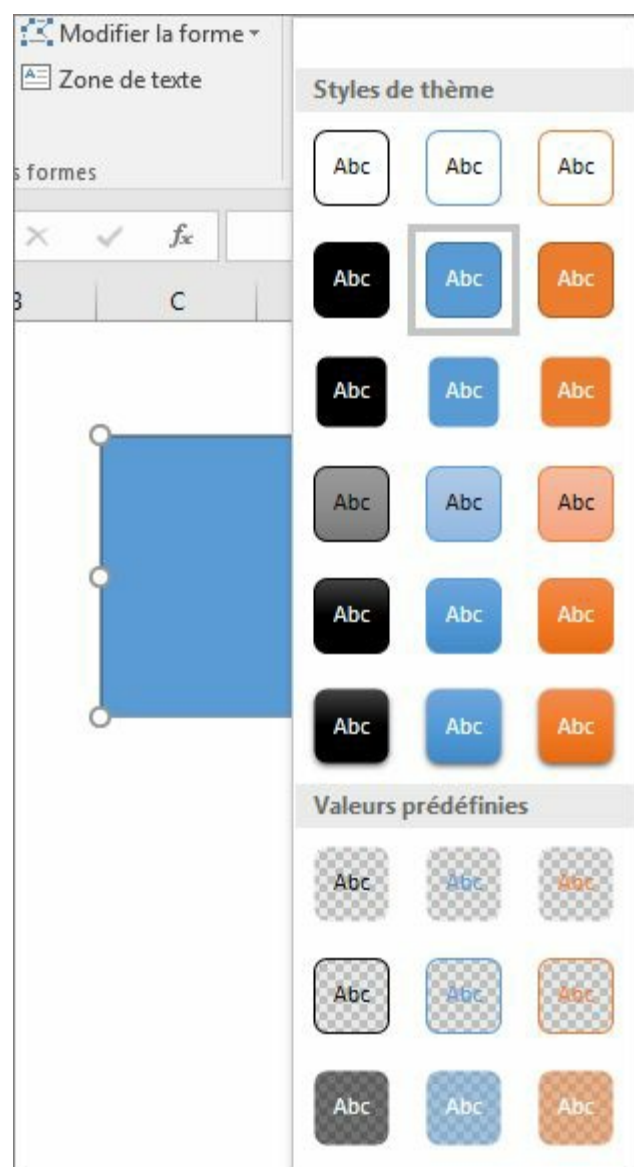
Modifier la forme ▾
Zone de texte
s formes
× ✓ $f_x$
B C

Styles de thème
Abc Abc Abc
Abc Abc Abc
Abc Abc Abc
Abc Abc Abc
Abc Abc Abc
Abc Abc Abc

Valeurs prédéfinies
Abc Abc Abc
Abc Abc Abc
Abc Abc Abc